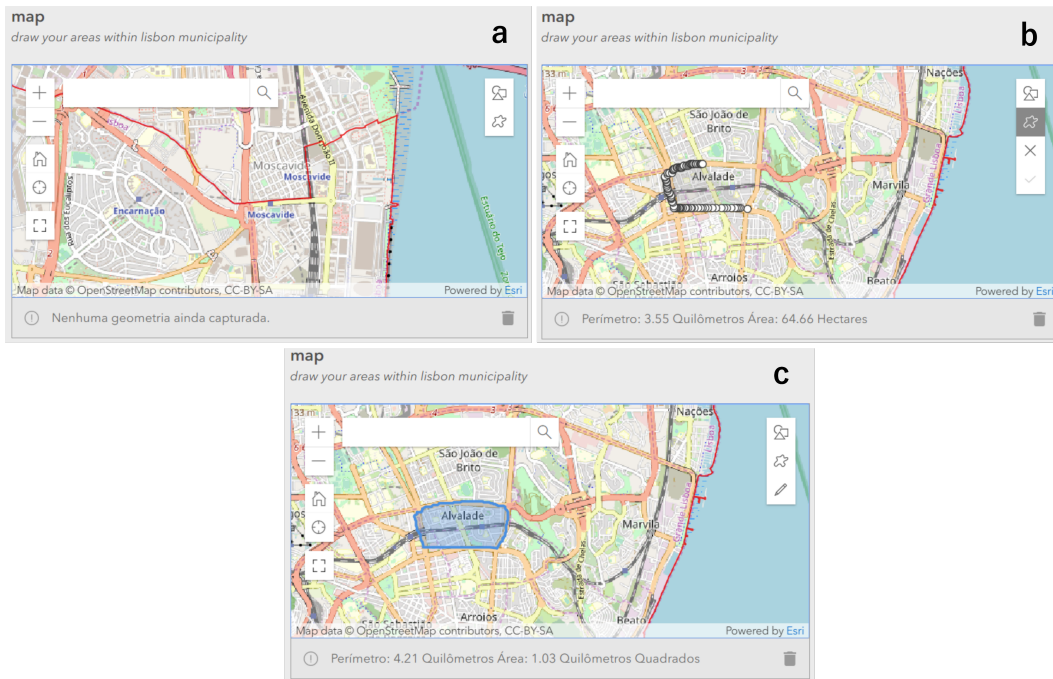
map
draw your areas within lisbon municipality
a

Moscavide
Moscavide
Encarnação
Moscavide
Estuário do Tejo

Map data © OpenStreetMap contributors, CC-BY-SA
Powered by Esri

Nenhuma geometria ainda capturada.

map
draw your areas within lisbon municipality
b

Nações
São João de Brito
Alvalade
Marvila
Arroios
Beato

Map data © OpenStreetMap contributors, CC-BY-SA
Powered by Esri

Perímetro: 3.55 Quilômetros Área: 64.66 Hectares

map
draw your areas within lisbon municipality
c

Nações
São João de Brito
Alvalade
Marvila
Arroios
Beato

Map data © OpenStreetMap contributors, CC-BY-SA
Powered by Esri

Perímetro: 4.21 Quilômetros Área: 1.03 Quilômetros Quadrados